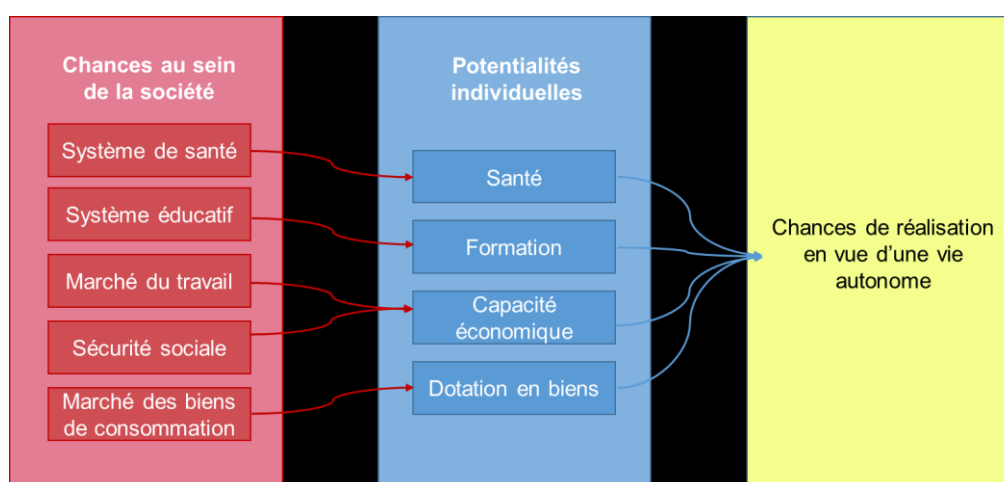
Chances au sein de la société

Système de santé

Système éducatif

Marché du travail

Sécurité sociale

Marché des biens de consommation

Potentialités individuelles

Santé

Formation

Capacité économique

Dotation en biens

Chances de réalisation en vue d'une vie autonome